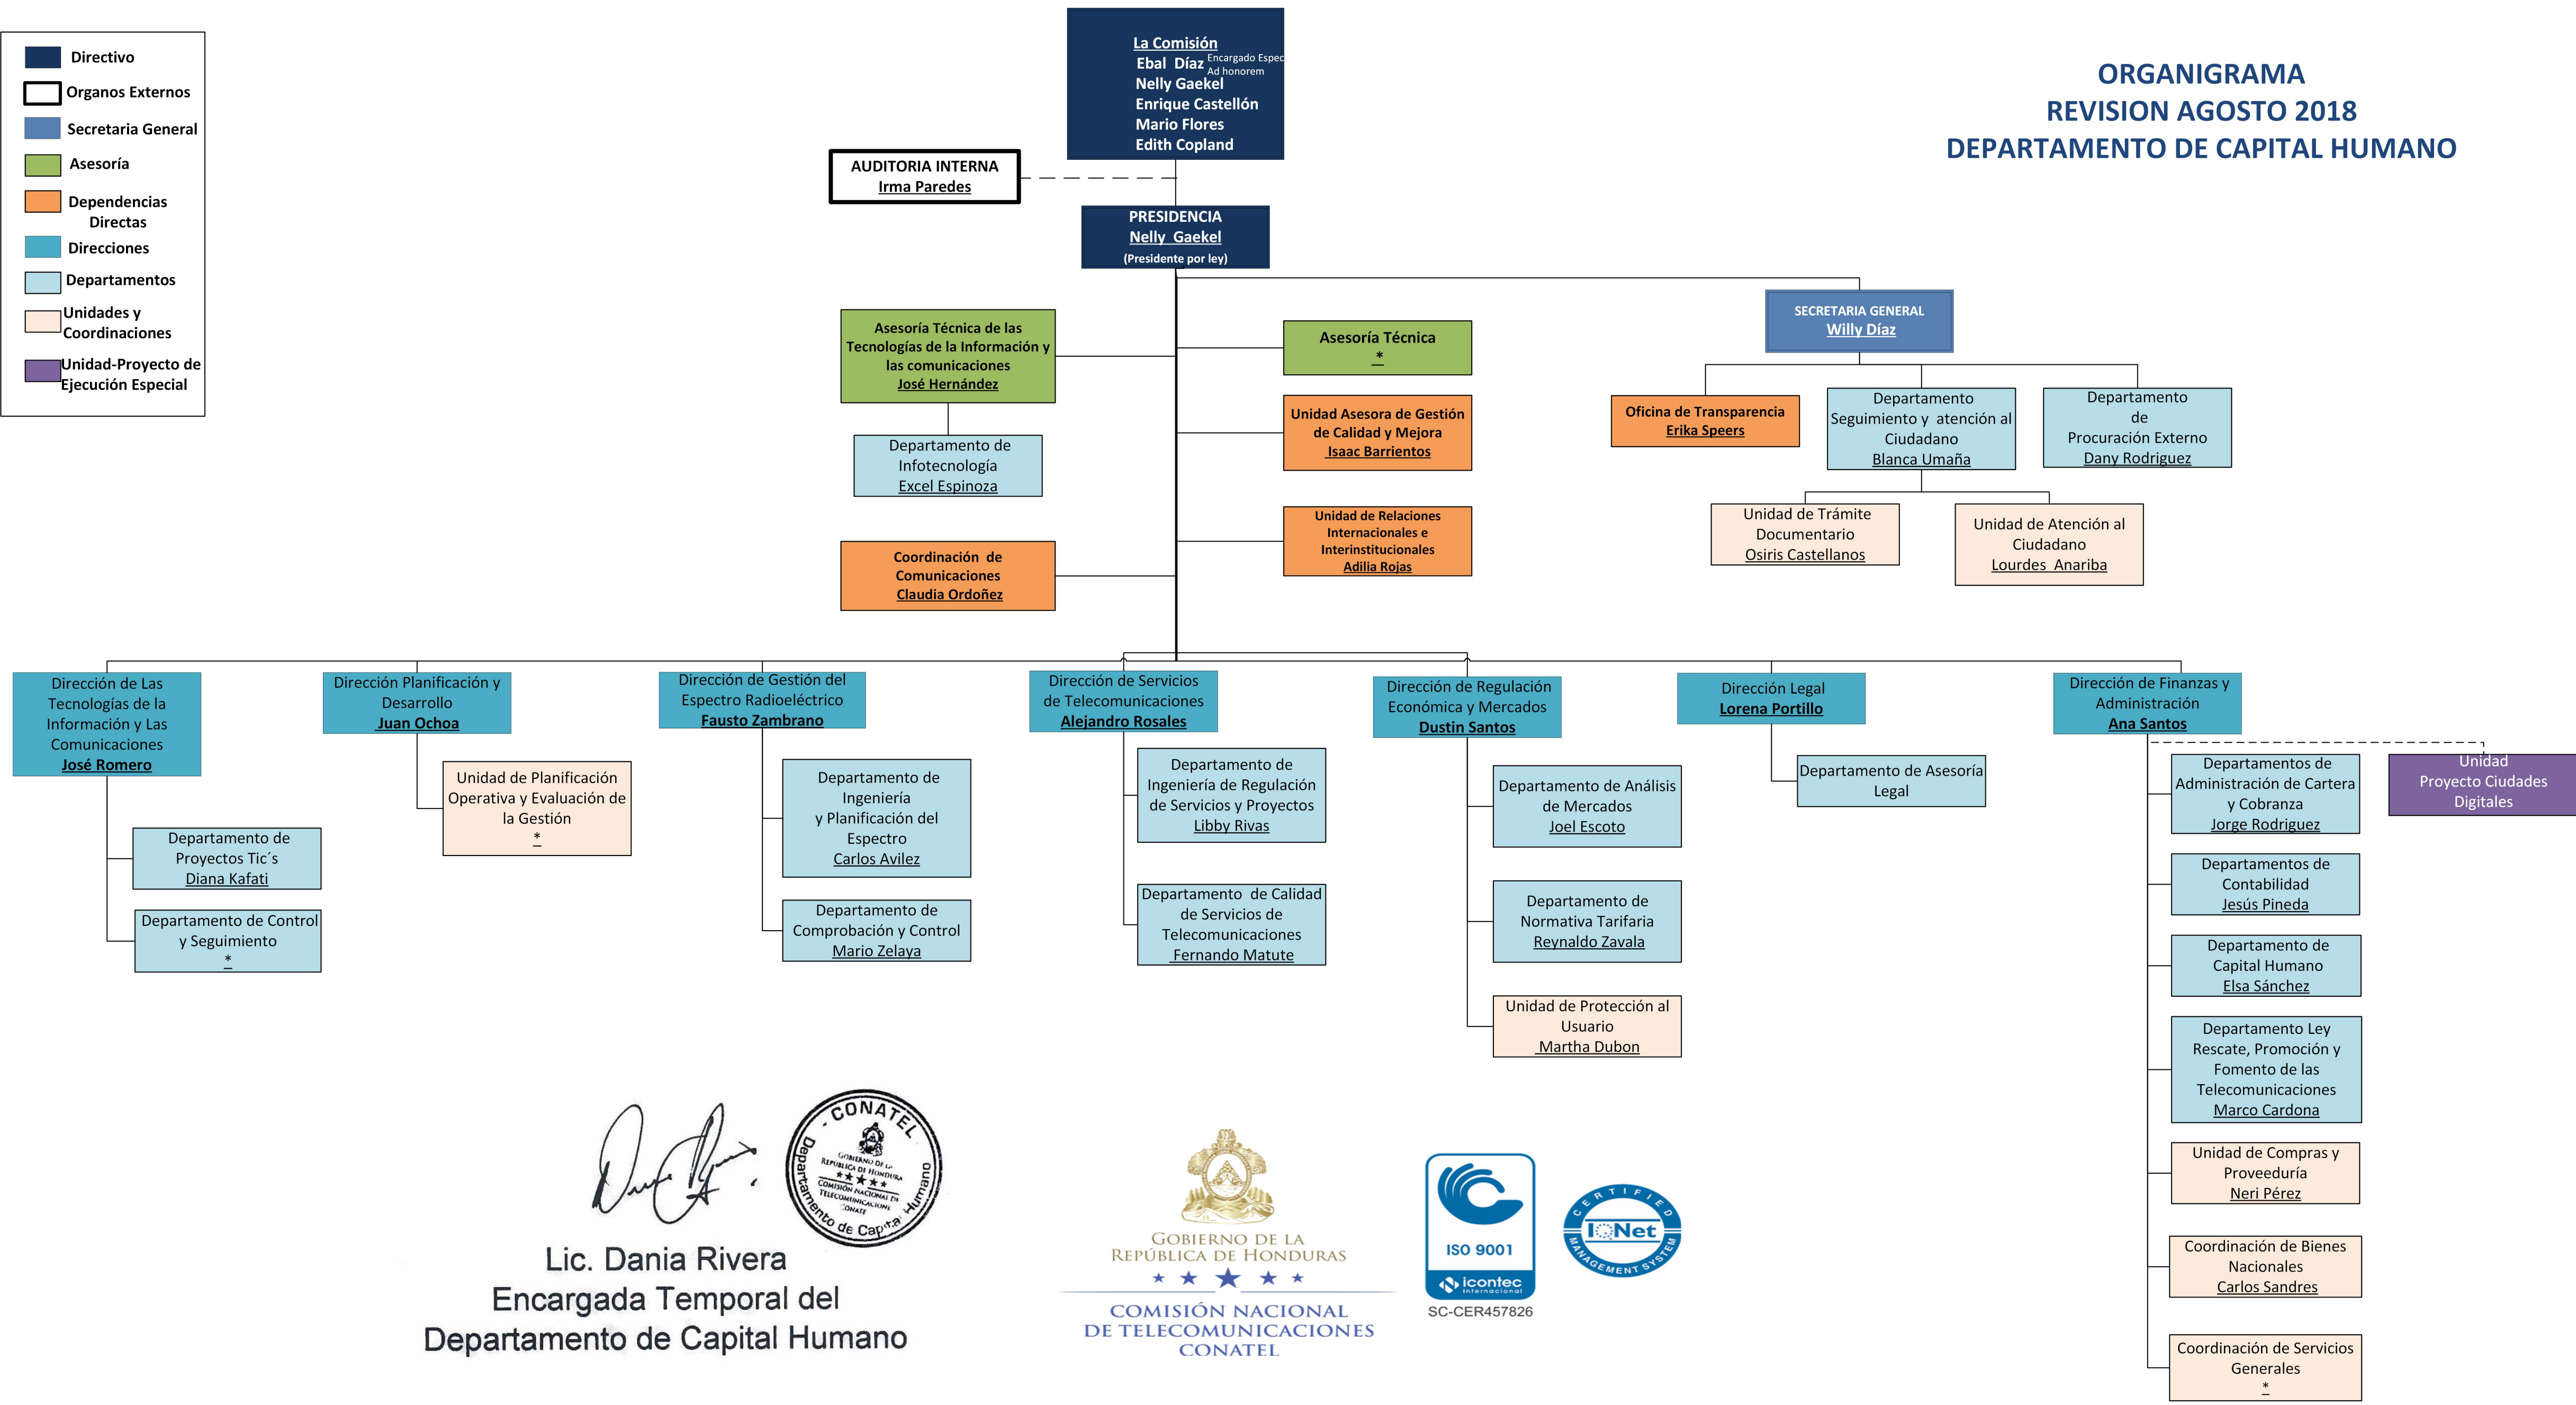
Directivo
Organos Externos
Secretaria General
Asesoría
Dependencias Directas
Direcciones
Departamentos
Unidades y Coordinaciones
Unidad-Proyecto de Ejecución Especial

La Comisión
Ebal Díaz Encargado Espec Ad honorem
Nelly Gaekel
Enrique Castellón
Mario Flores
Edith Copland

ORGANIGRAMA
REVISION AGOSTO 2018
DEPARTAMENTO DE CAPITAL HUMANO

AUDITORIA INTERNA
Irma Paredes

PRESIDENCIA
Nelly Gaekel
(Presidente por ley)

Asesoría Técnica de las Tecnologías de la Información y las comunicaciones
José Hernández

Departamento de Infotecnología
Excel Espinoza

Coordinación de Comunicaciones
Claudia Ordoñez

Asesoría Técnica
*

Unidad Asesora de Gestión de Calidad y Mejora
Isaac Barrientos

Unidad de Relaciones Internacionales e Interinstitucionales
Adilia Rojas

SECRETARIA GENERAL
Willy Díaz

Oficina de Transparencia
Erika Speers

Departamento Seguimiento y atención al Ciudadano
Blanca Umaña

Departamento de Procuración Externo
Dany Rodriguez

Unidad de Trámite Documentario
Osiris Castellanos

Unidad de Atención al Ciudadano
Lourdes Anariba

Dirección de Las Tecnologías de la Información y Las Comunicaciones
José Romero

Departamento de Proyectos Tic´s
Diana Kafati

Departamento de Control y Seguimiento
*

Dirección Planificación y Desarrollo
Juan Ochoa

Unidad de Planificación Operativa y Evaluación de la Gestión
*

Dirección de Gestión del Espectro Radioeléctrico
Fausto Zambrano

Departamento de Ingeniería y Planificación del Espectro
Carlos Avilez

Departamento de Comprobación y Control
Mario Zelaya

Dirección de Servicios de Telecomunicaciones
Alejandro Rosales

Departamento de Ingeniería de Regulación de Servicios y Proyectos
Libby Rivas

Departamento de Calidad de Servicios de Telecomunicaciones
Fernando Matute

Dirección de Regulación Económica y Mercados
Dustin Santos

Departamento de Análisis de Mercados
Joel Escoto

Departamento de Normativa Tarifaria
Reynaldo Zavala

Unidad de Protección al Usuario
Martha Dubon

Dirección Legal
Lorena Portillo

Departamento de Asesoría Legal

Dirección de Finanzas y Administración
Ana Santos

Unidad Proyecto Ciudades Digitales

Departamentos de Administración de Cartera y Cobranza
Jorge Rodriguez

Departamentos de Contabilidad
Jesús Pineda

Departamento de Capital Humano
Elsa Sánchez

Departamento Ley Rescate, Promoción y Fomento de las Telecomunicaciones
Marco Cardona

Unidad de Compras y Proveeduría
Neri Pérez

Coordinación de Bienes Nacionales
Carlos Sandres

Coordinación de Servicios Generales
*

CONATEL Departamento de Capital Humano
GOBIERNO DE LA REPÚBLICA DE HONDURAS COMISIÓN NACIONAL DE TELECOMUNICACIONES CONATEL

Lic. Dania Rivera
Encargada Temporal del Departamento de Capital Humano

GOBIERNO DE LA REPÚBLICA DE HONDURAS
COMISIÓN NACIONAL DE TELECOMUNICACIONES
CONATEL

ISO 9001
icontec internacional
SC-CER457826

CERTIFIED IQNet MANAGEMENT SYSTEM